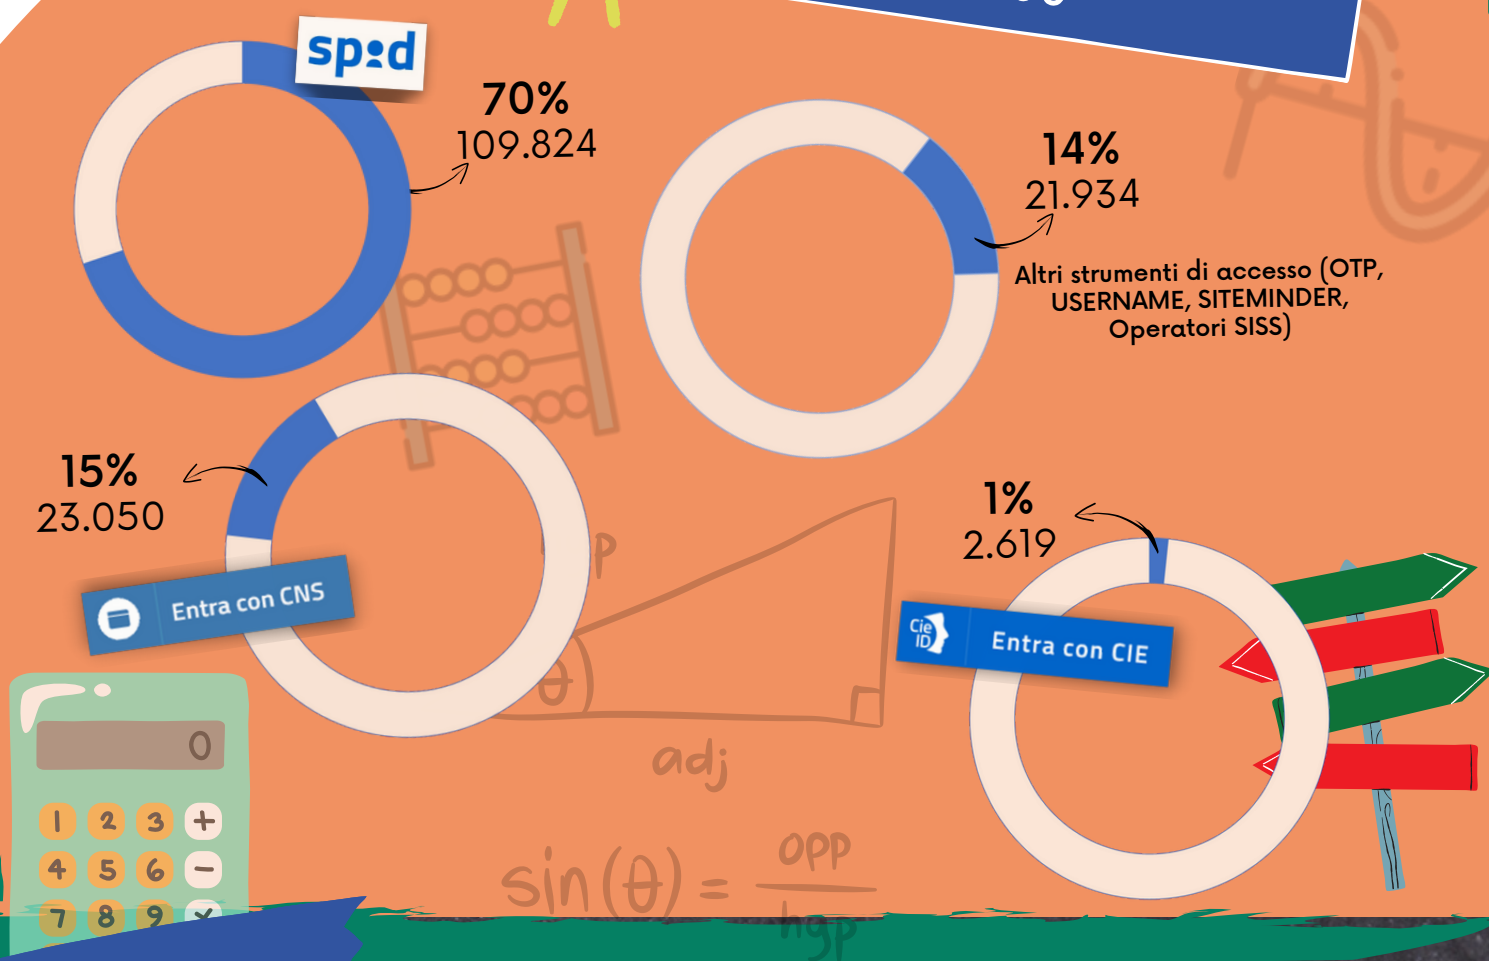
spid

70%
109.824

14%
21.934
Altri strumenti di accesso (OTP, USERNAME, SITEMINDER, Operatori SISS)

15%
23.050

Entra con CNS

1%
2.619

Cie ID Entra con CIE

0
1 2 3 +
4 5 6 −
7 8 9 ×

opp
adj
$\sin(\theta) = \frac{opp}{hyp}$